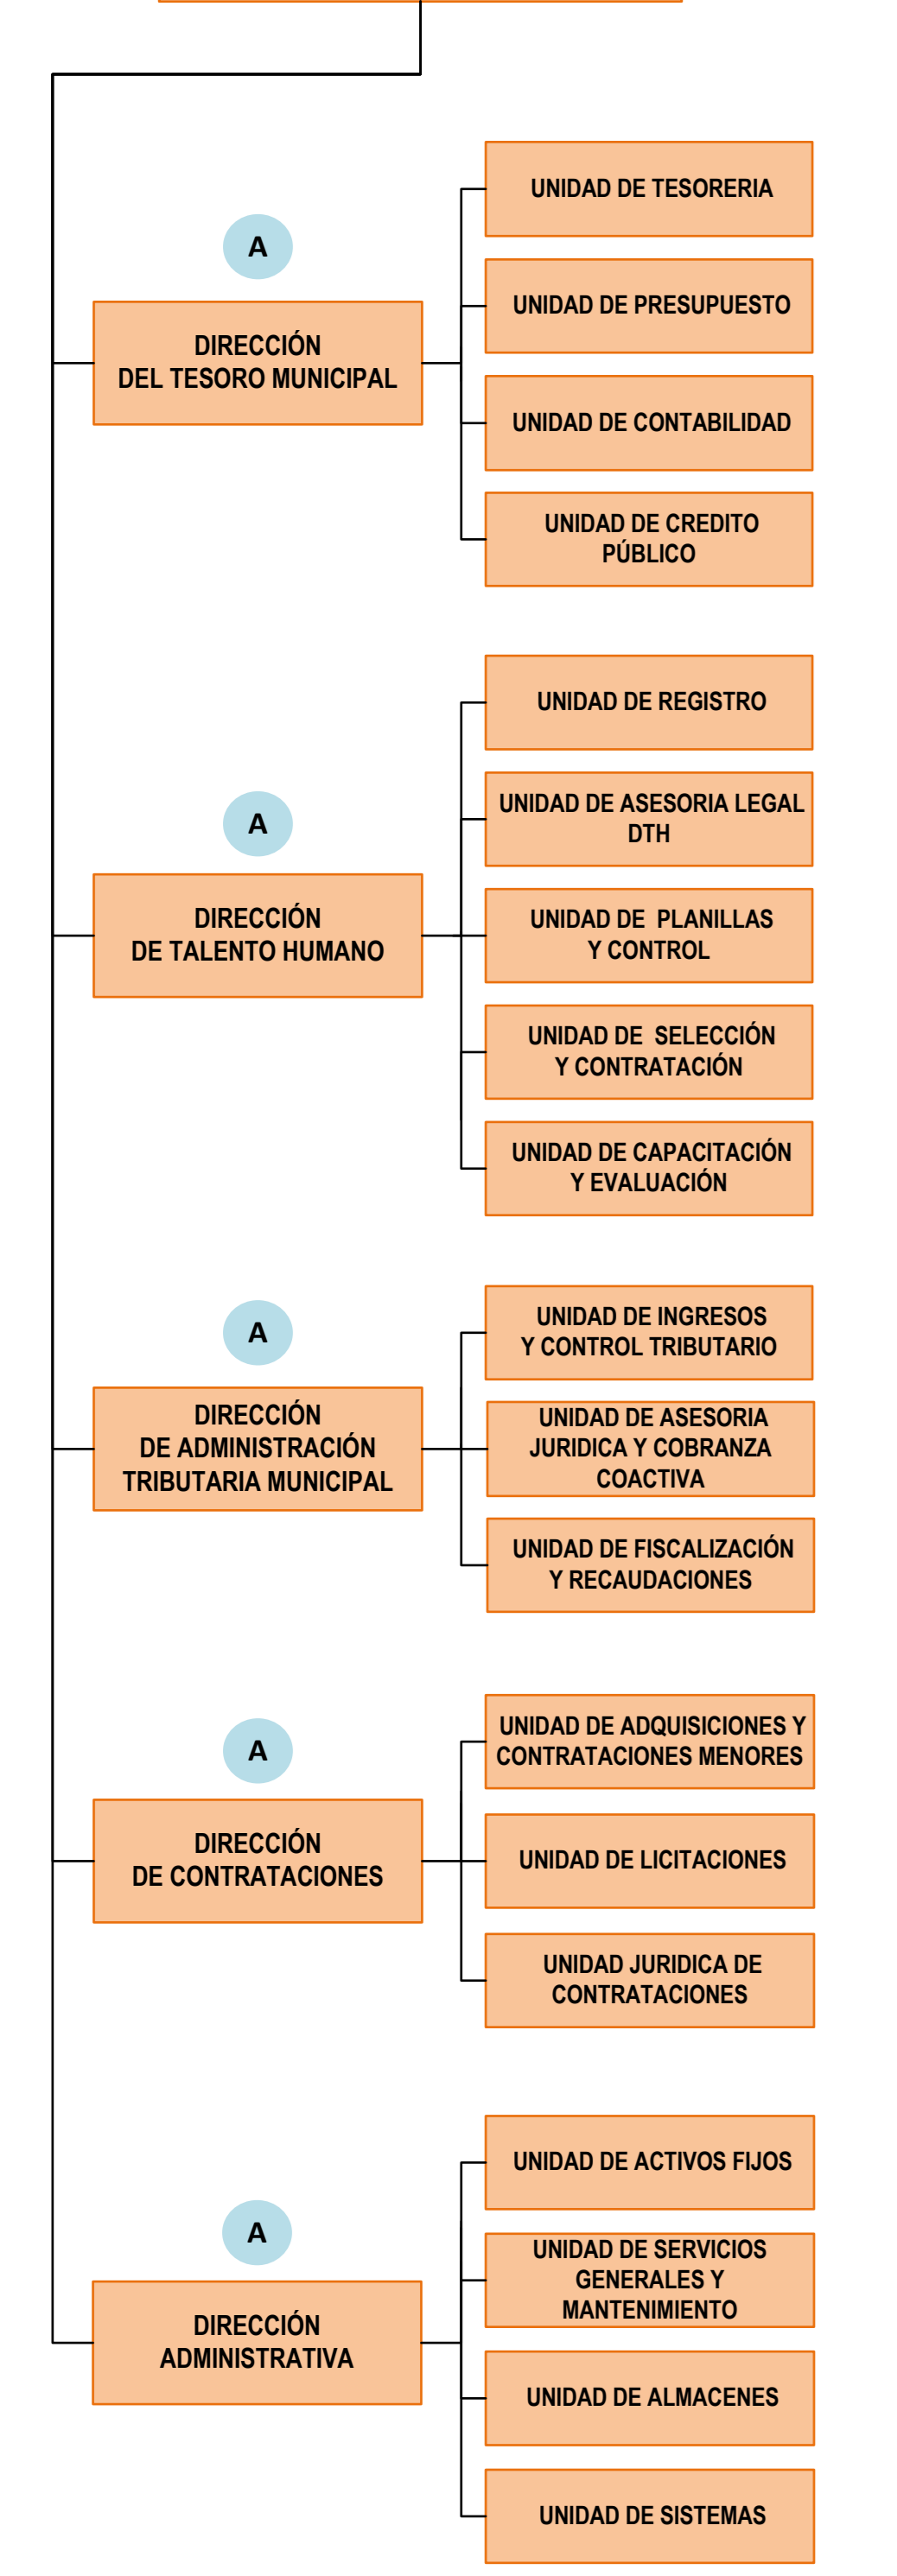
A

DIRECCIÓN DEL TESORO MUNICIPAL

UNIDAD DE TESORERIA

UNIDAD DE PRESUPUESTO

UNIDAD DE CONTABILIDAD

UNIDAD DE CREDITO PÚBLICO

A

DIRECCIÓN DE TALENTO HUMANO

UNIDAD DE REGISTRO

UNIDAD DE ASESORIA LEGAL DTH

UNIDAD DE PLANILLAS Y CONTROL

UNIDAD DE SELECCIÓN Y CONTRATACIÓN

UNIDAD DE CAPACITACIÓN Y EVALUACIÓN

A

DIRECCIÓN DE ADMINISTRACIÓN TRIBUTARIA MUNICIPAL

UNIDAD DE INGRESOS Y CONTROL TRIBUTARIO

UNIDAD DE ASESORIA JURIDICA Y COBRANZA COACTIVA

UNIDAD DE FISCALIZACIÓN Y RECAUDACIONES

A

DIRECCIÓN DE CONTRATACIONES

UNIDAD DE ADQUISICIONES Y CONTRATACIONES MENORES

UNIDAD DE LICITACIONES

UNIDAD JURIDICA DE CONTRATACIONES

A

DIRECCIÓN ADMINISTRATIVA

UNIDAD DE ACTIVOS FIJOS

UNIDAD DE SERVICIOS GENERALES Y MANTENIMIENTO

UNIDAD DE ALMACENES

UNIDAD DE SISTEMAS